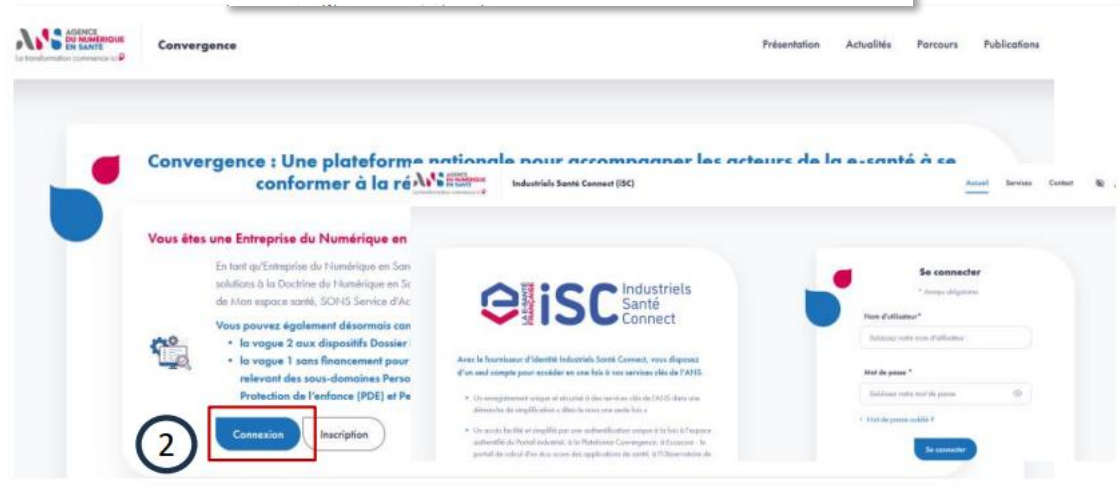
AGENCE DU NUMÉRIQUE EN SANTÉ
La transformation commence ici

Convergence

Présentation Actualités Parcours Publications

Convergence : Une plateforme nationale pour accompagner les acteurs de la e-santé à se conformer à la ré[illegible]

Vous êtes une Entreprise du Numérique en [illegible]

En tant qu'Entreprise du Numérique en San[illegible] solutions à la Doctrine du Numérique en S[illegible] de Mon espace santé, SONS Service d'Ac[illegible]

Vous pouvez également désormais can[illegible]
• la vague 2 aux dispositifs Dossier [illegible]
• la vague 1 sans financement pour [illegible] relevant des sous-domaines Perso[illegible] Protection de l'enfance (PDE) et Pe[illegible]

2

Connexion Inscription

AGENCE DU NUMÉRIQUE EN SANTÉ

Industriels Santé Connect (ISC)

Accueil Services Contact

LA E-SANTÉ FRANÇAISE
iSC Industriels Santé Connect

Avec le fournisseur d'identité Industriels Santé Connect, vous disposez d'un seul compte pour accéder en une fois à vos services clés de l'ANS.

• Un enregistrement unique et sécurisé à des services clés de l'ANS dans une démarche de simplification « dites-le nous une seule fois »

• Un accès facilité et simplifié par une authentification unique à la fois à l'espace authentifié du Portail Industriel, à la Plateforme Convergence, à Ecocosia - le portail de calcul d'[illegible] des applications de santé, à l'Observatoire de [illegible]

Se connecter
* Champs obligatoires

Nom d'utilisateur*
Saisissez votre nom d'utilisateur

Mot de passe *
Saisissez votre mot de passe

Mot de passe oublié ?

Se connecter